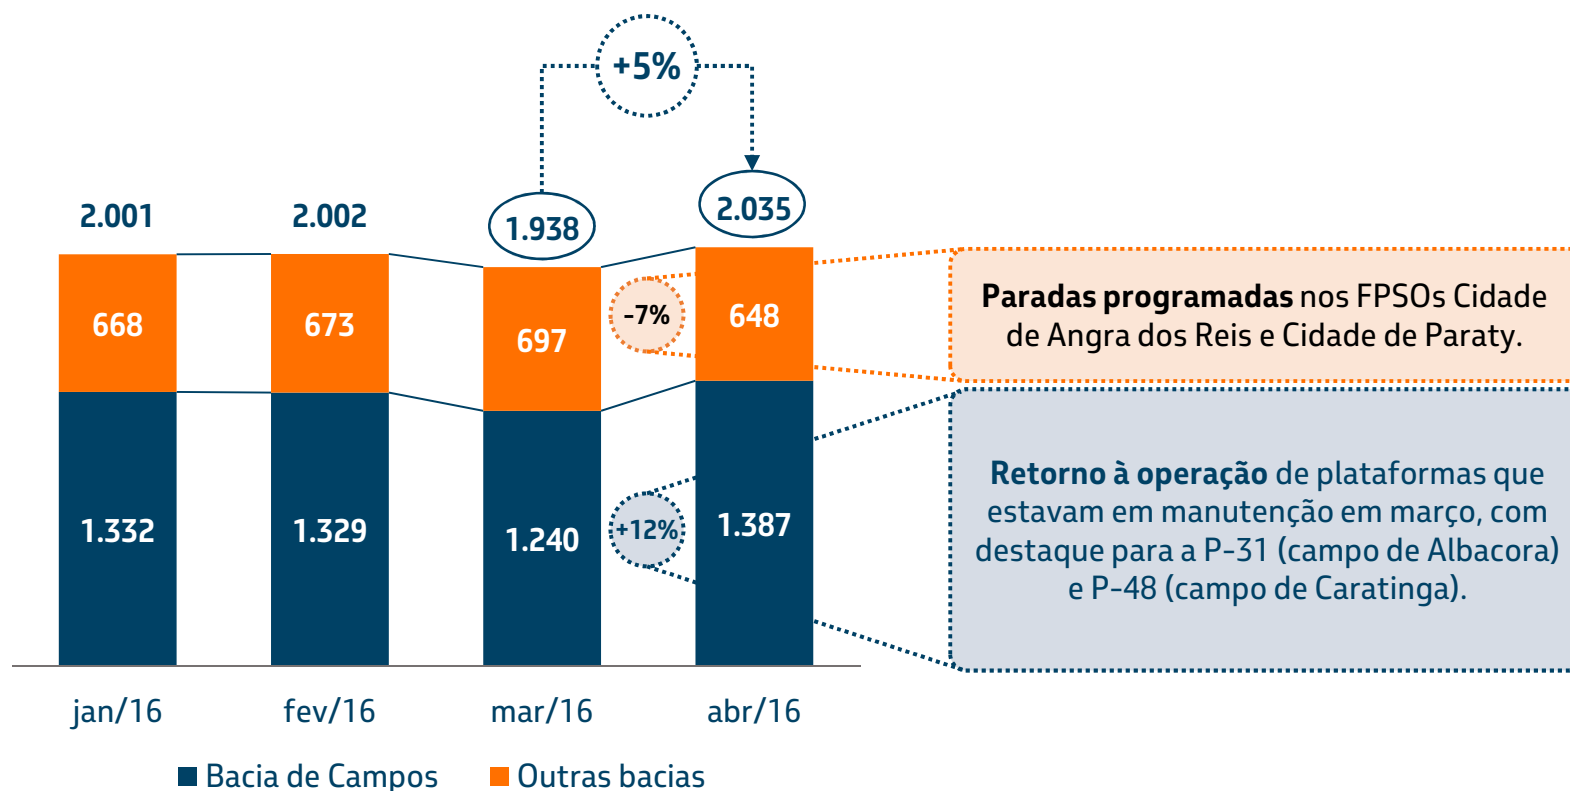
+5%

2.001 2.002 1.938 2.035

668 673 697 -7% 648

1.332 1.329 1.240 +12% 1.387

jan/16 fev/16 mar/16 abr/16

Bacia de Campos Outras bacias

**Paradas programadas** nos FPSOs Cidade de Angra dos Reis e Cidade de Paraty.

**Retorno à operação** de plataformas que estavam em manutenção em março, com destaque para a P-31 (campo de Albacora) e P-48 (campo de Caratinga).